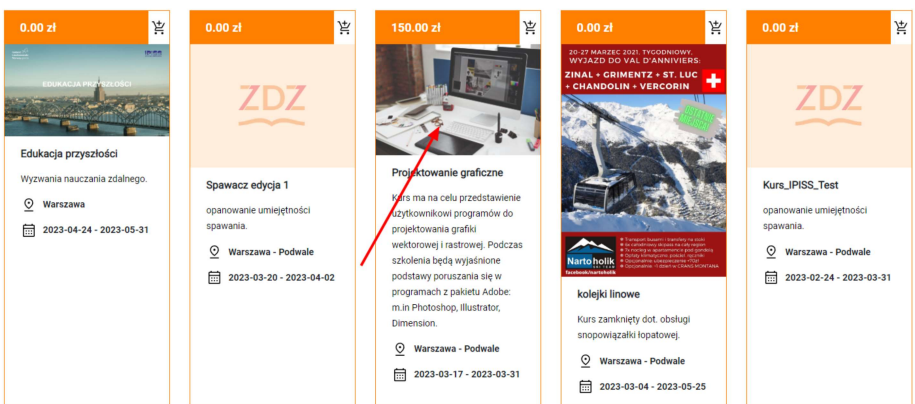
0.00 zł

EDUKACJA PRZYSZŁOŚCI

Edukacja przyszłości

Wyzwania nauczania zdalnego.

Warszawa

2023-04-24 - 2023-05-31

0.00 zł

ZDZ

Spawacz edycja 1

opanowanie umiejętności spawania.

Warszawa - Podwale

2023-03-20 - 2023-04-02

150.00 zł

Projektowanie graficzne

Kurs ma na celu przedstawienie użytkownikowi programów do projektowania grafiki wektorowej i rastrowej. Podczas szkolenia będą wyjaśnione podstawy poruszania się w programach z pakietu Adobe: m.in Photoshop, Illustrator, Dimension.

Warszawa - Podwale

2023-03-17 - 2023-03-31

0.00 zł

20-27 MARZEC 2021, TYGODNIOWY, WYJAZD DO VAL D'ANNIVIERS:

ZINAL + GRIMENTZ + ST. LUC + CHANDOLIN + VERCORIN

Nartoholik

facebook/nartoholik

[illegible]

kolejki linowe

Kurs zamknięty dot. obsługi snopowiązałki łopatowej.

Warszawa - Podwale

2023-03-04 - 2023-05-25

0.00 zł

ZDZ

Kurs_IPISS_Test

opanowanie umiejętności spawania.

Warszawa - Podwale

2023-02-24 - 2023-03-31